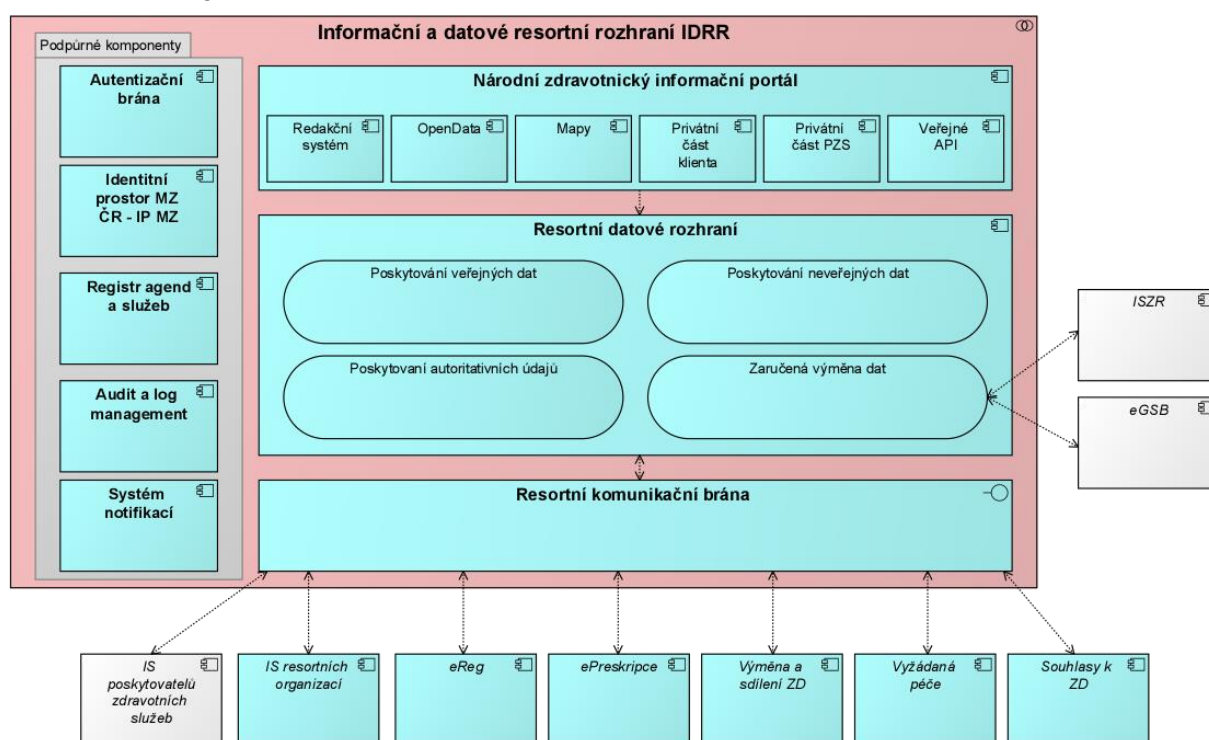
Informační a datové resortní rozhraní IDRR

Podpůrné komponenty

Autentizační brána

Identitní prostor MZ ČR - IP MZ

Registr agend a služeb

Audit a log management

Systém notifikací

Národní zdravotnický informační portál

Redakční systém

OpenData

Mapy

Privátní část klienta

Privátní část PZS

Veřejné API

Resortní datové rozhraní

Poskytování veřejných dat

Poskytování neveřejných dat

Poskytovaní autoritativních údajů

Zaručená výměna dat

Resortní komunikační brána

ISZR

eGSB

IS poskytovatelů zdravotních služeb

IS resortních organizací

eReg

ePreskripce

Výměna a sdílení ZD

Vyžádaná péče

Souhlasy k ZD